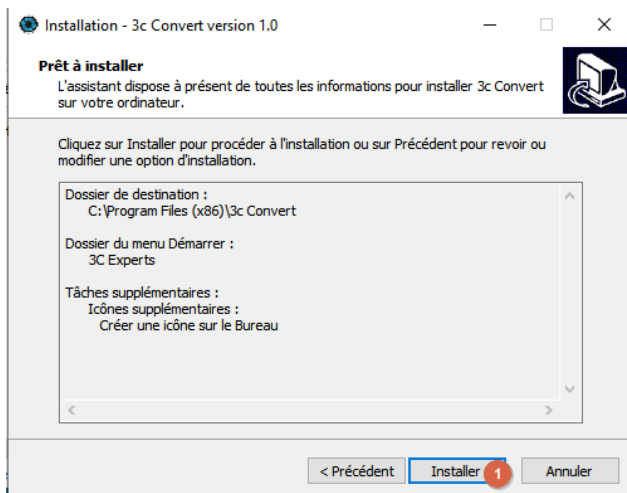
Installation - 3c Convert version 1.0

Prêt à installer
L'assistant dispose à présent de toutes les informations pour installer 3c Convert sur votre ordinateur.

Cliquez sur Installer pour procéder à l'installation ou sur Précédent pour revoir ou modifier une option d'installation.

Dossier de destination :
C:\Program Files (x86)\3c Convert

Dossier du menu Démarrer :
3C Experts

Tâches supplémentaires :
Icônes supplémentaires :
Créer une icône sur le Bureau

< Précédent
Installer
1
Annuler